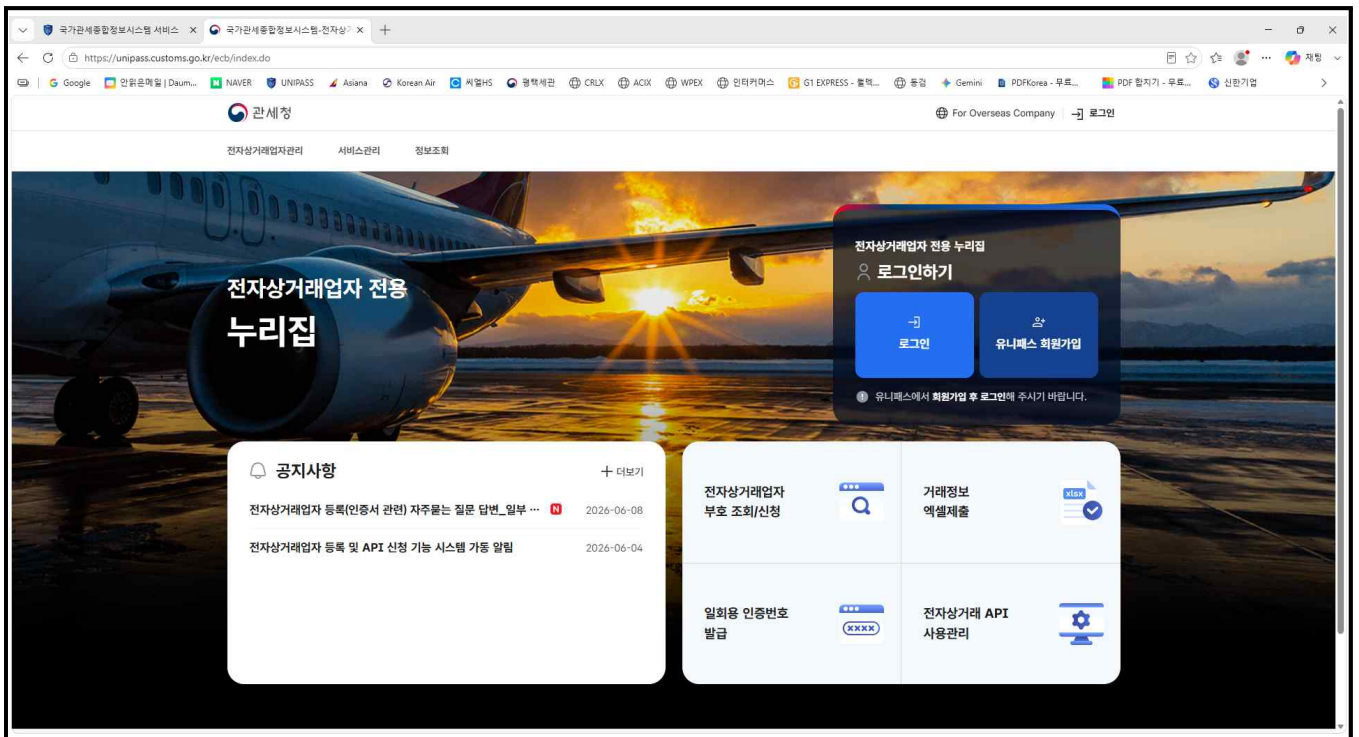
국가관세종합정보시스템 서비스 ×
국가관세종합정보시스템-전자상 ×
+

https://unipass.customs.go.kr/ecb/index.do

채팅

Google | 안읽은메일 | Daum... | NAVER | UNIPASS | Asiana | Korean Air | 씨엘HS | 평택세관 | CRLX | ACIX | WPEX | 인터커머스 | G1 EXPRESS - 불럭... | 동검 | Gemini | PDFKorea - 무료... | PDF 합치기 - 무료... | 신한기업

관세청

For Overseas Company | 로그인

전자상거래업자관리 서비스관리 정보조회

전자상거래업자 전용
누리집

전자상거래업자 전용 누리집
로그인하기

로그인
유니패스 회원가입

유니패스에서 회원가입 후 로그인해 주시기 바랍니다.

공지사항
+ 더보기

전자상거래업자 등록(인증서 관련) 자주묻는 질문 답변_일부 ··· N 2026-06-08
전자상거래업자 등록 및 API 신청 기능 시스템 가동 알림 2026-06-04

전자상거래업자 부호 조회/신청

거래정보 엑셀제출

xlsx

일회용 인증번호 발급

(xxxx)

전자상거래 API 사용관리